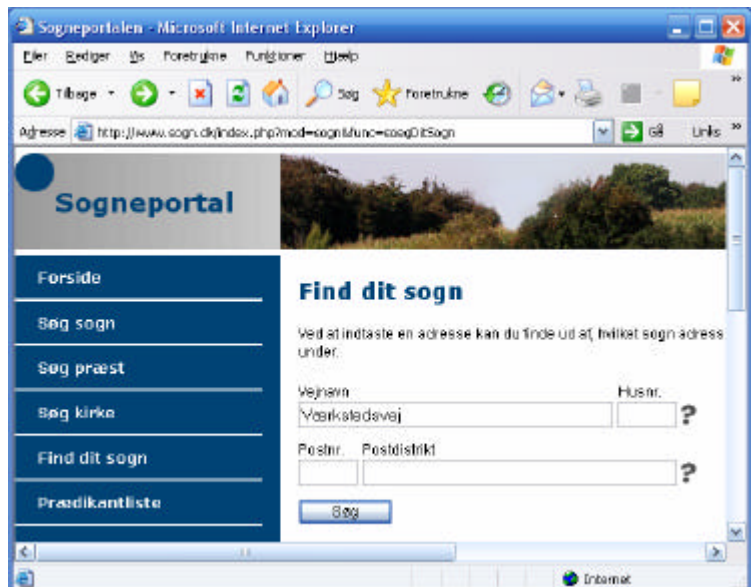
Sogneportalen - Microsoft Internet Explorer

Filer Rediger Vis Foretrukne Funktioner Hjælp

Tilbage Søg Foretrukne

Adresse http://www.sogn.dk/index.php?mod=sogn&func=soegDitSogn Gå Links

Sogneportal

Forside

Søg sogn

Søg præst

Søg kirke

Find dit sogn

Prædikantliste

Find dit sogn

Ved at indtaste en adresse kan du finde ud af, hvilket sogn adress under.

Vejnavn

Husnr.

Værkstedsvej

?

Postnr.

Postdistrikt

?

Søg

Internet